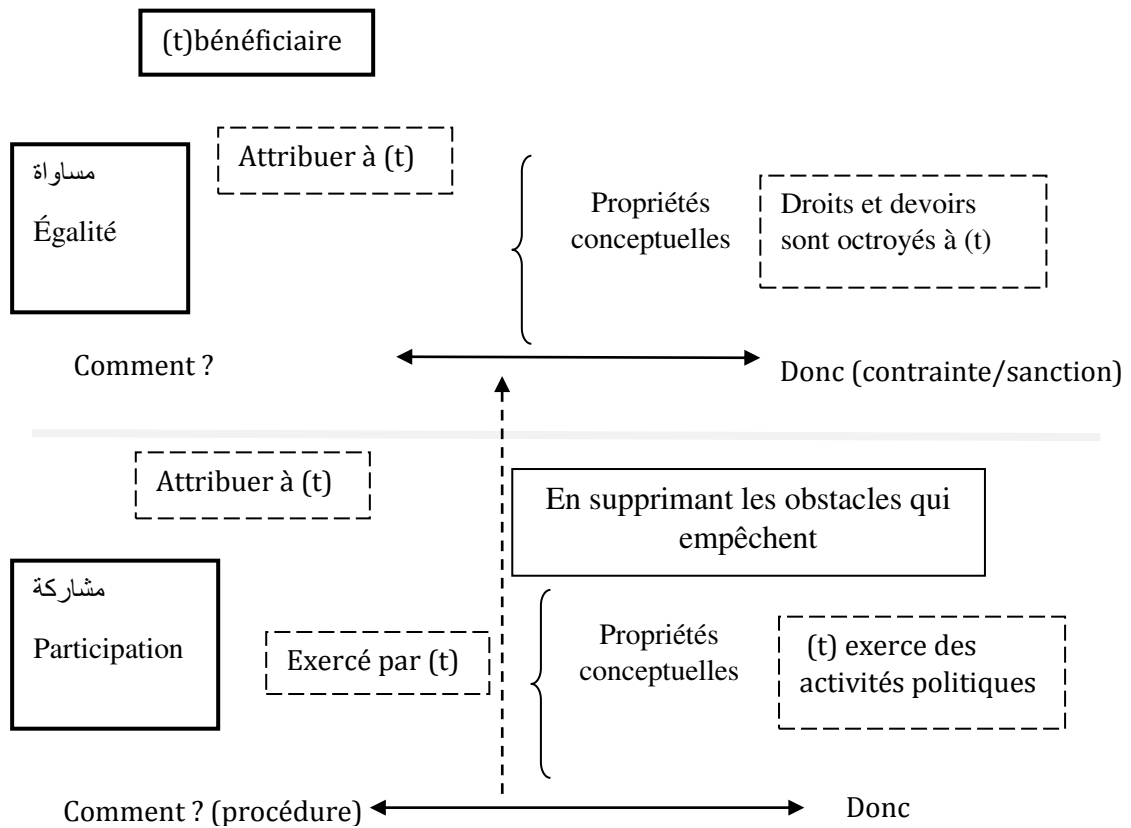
(t)bénéficiaire

مساواة
Égalité

Attribuer à (t)

Propriétés conceptuelles

Droits et devoirs sont octroyés à (t)

Comment ?

Donc (contrainte/sanction)

Attribuer à (t)

En supprimant les obstacles qui empêchent

مشاركة
Participation

Exercé par (t)

Propriétés conceptuelles

(t) exerce des activités politiques

Comment ? (procédure)

Donc